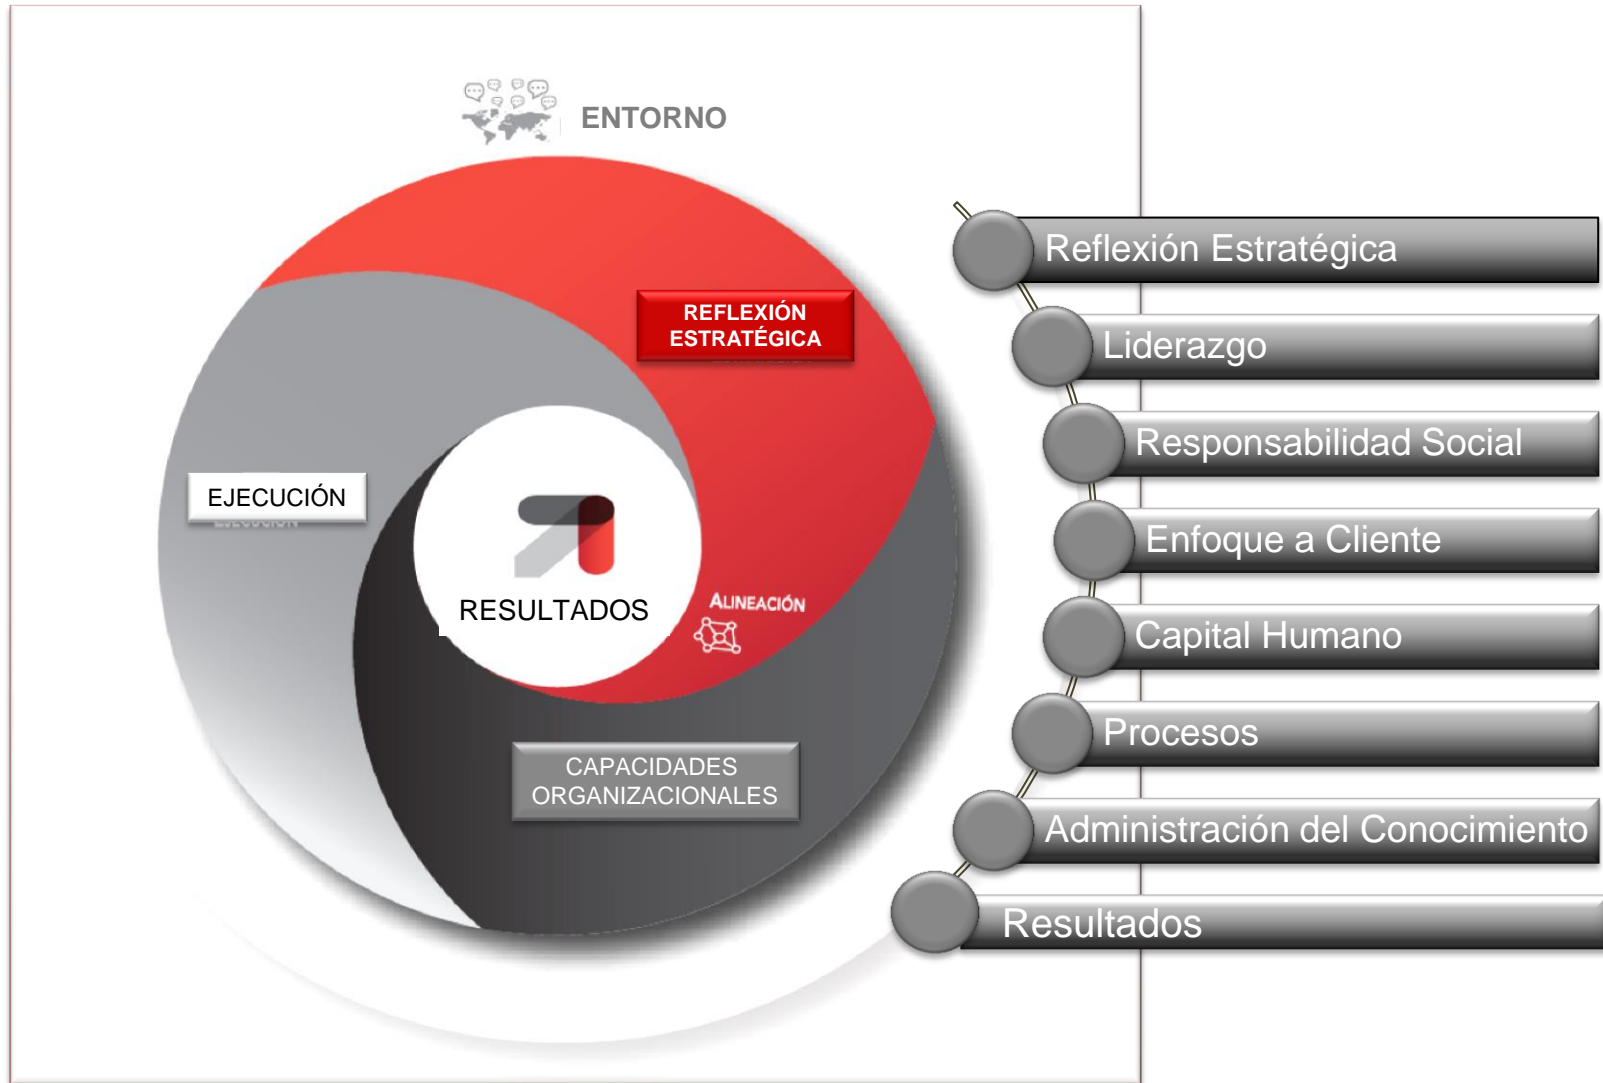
ENTORNO

REFLEXIÓN ESTRATÉGICA

EJECUCIÓN

RESULTADOS

ALINEACIÓN

CAPACIDADES ORGANIZACIONALES

Reflexión Estratégica

Liderazgo

Responsabilidad Social

Enfoque a Cliente

Capital Humano

Procesos

Administración del Conocimiento

Resultados